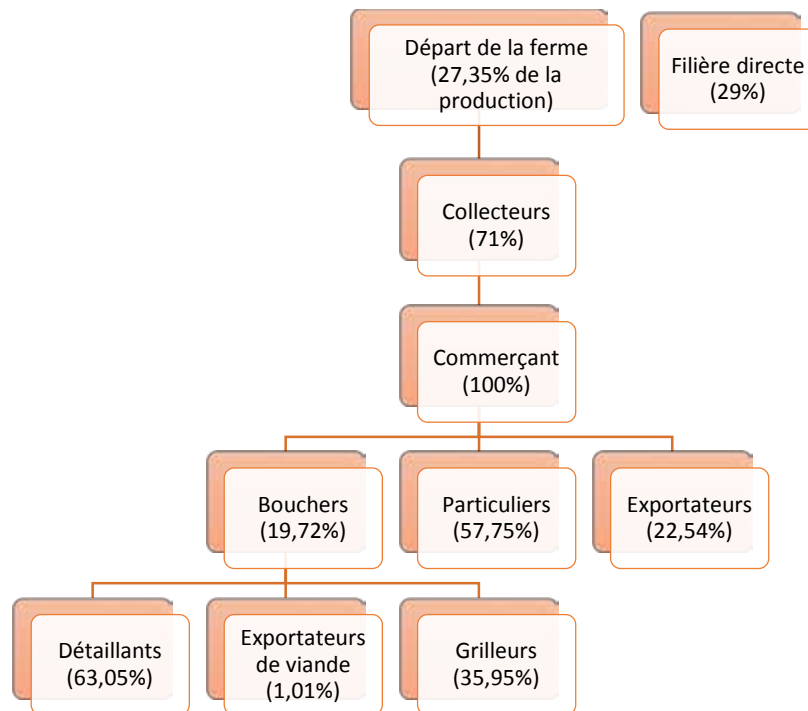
Départ de la ferme (27,35% de la production)

Filière directe (29%)

Collecteurs (71%)

Commerçant (100%)

Bouchers (19,72%)

Particuliers (57,75%)

Exportateurs (22,54%)

Détaillants (63,05%)

Exportateurs de viande (1,01%)

Grilleurs (35,95%)